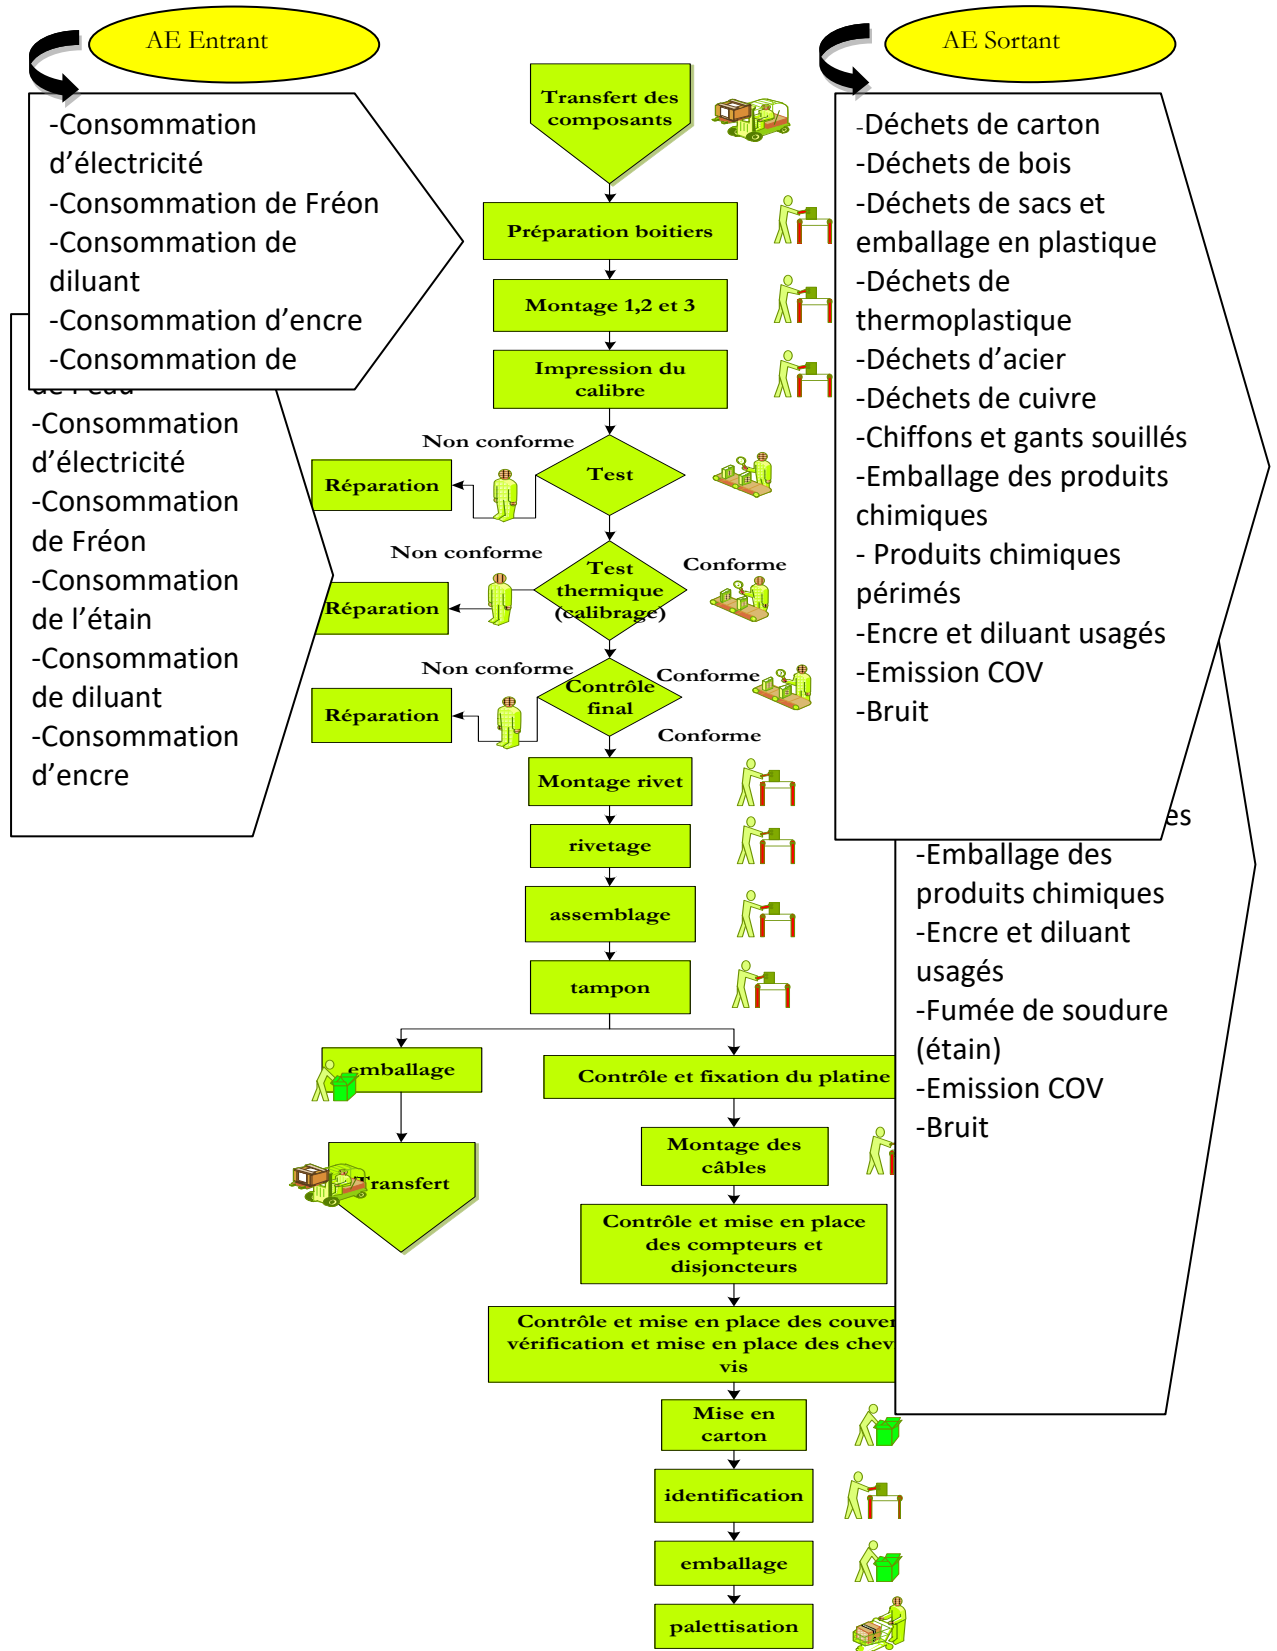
AE Entrant

-Consommation d'électricité
-Consommation de Fréon
-Consommation de diluant
-Consommation d'encre
-Consommation de

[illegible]

-Consommation d'électricité
-Consommation de Fréon
-Consommation de l'étain
-Consommation de diluant
-Consommation d'encre

AE Sortant

-Déchets de carton
-Déchets de bois
-Déchets de sacs et emballage en plastique
-Déchets de thermoplastique
-Déchets d'acier
-Déchets de cuivre
-Chiffons et gants souillés
-Emballage des produits chimiques
- Produits chimiques périmés
-Encre et diluant usagés
-Emission COV
-Bruit

es
-Emballage des produits chimiques
-Encre et diluant usagés
-Fumée de soudure (étain)
-Emission COV
-Bruit

Transfert des composants

Préparation boitiers

Montage 1,2 et 3

Impression du calibre

Non conforme

Test

Réparation

Non conforme

Test thermique (calibrage)

Conforme

Réparation

Non conforme

Contrôle final

Conforme

Réparation

Conforme

Montage rivet

rivetage

assemblage

tampon

emballage

Contrôle et fixation du platine

Transfert

Montage des câbles

Contrôle et mise en place des compteurs et disjoncteurs

Contrôle et mise en place des couver vérification et mise en place des chev vis

Mise en carton

identification

emballage

palettisation